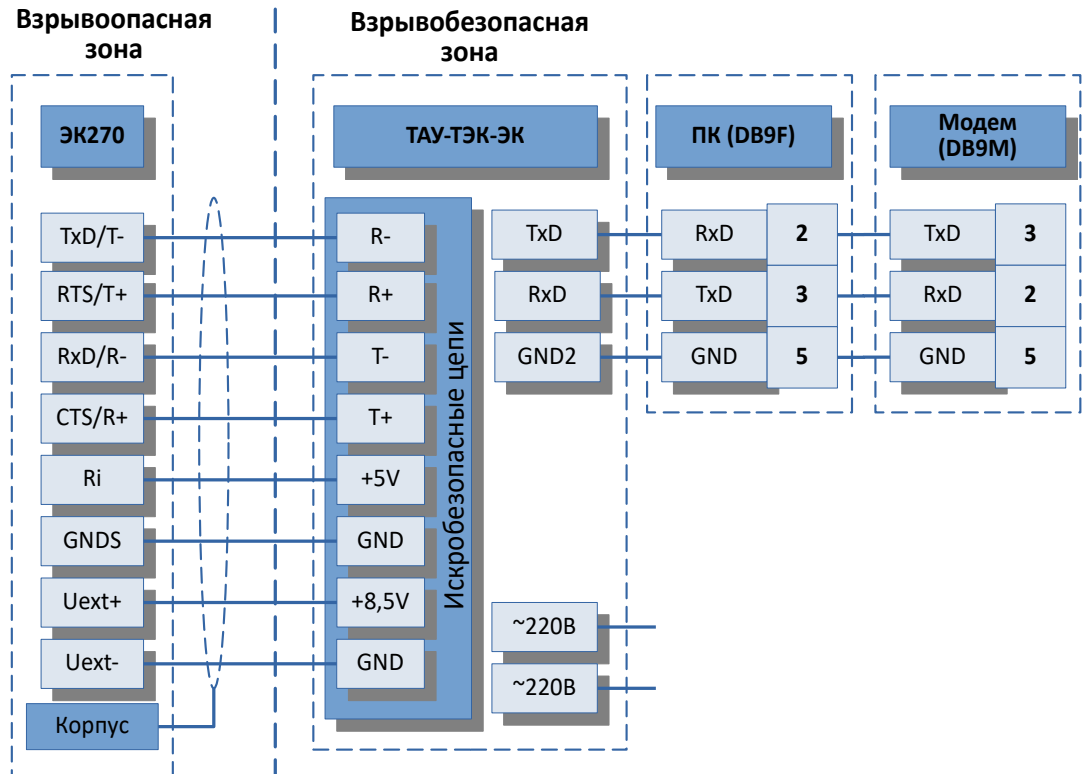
Взрывоопасная зона

Взрывобезопасная зона

ЭК270

TxD/T-
RTS/T+
RxD/R-
CTS/R+
Ri
GNDS
Uext+
Uext-
Корпус

ТАУ-ТЭК-ЭК

Искробезопасные цепи

R-
R+
T-
T+
+5V
GND
+8,5V
GND

TxD
RxD
GND2

~220В
~220В

ПК (DB9F)

RxD 2
TxD 3
GND 5

Модем (DB9M)

TxD 3
RxD 2
GND 5